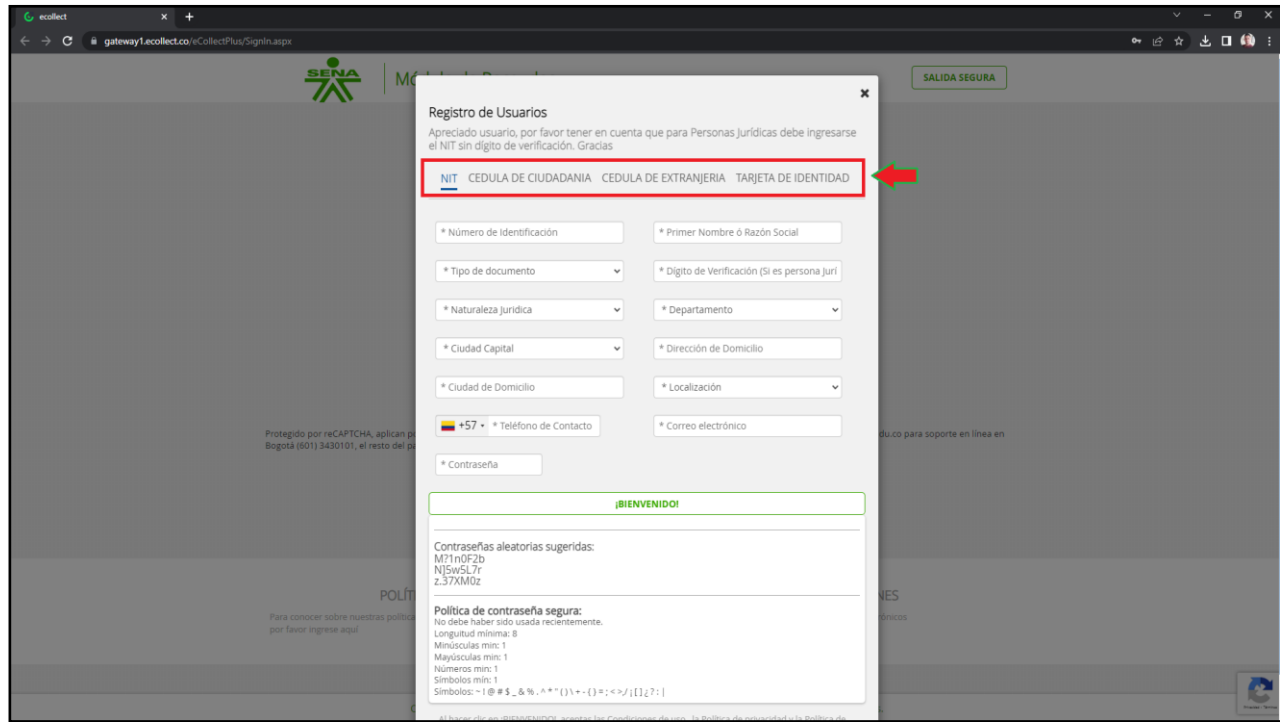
ecollect

gateway1.ecollect.co/eCollectPlus/SignIn.aspx

SENA

SALIDA SEGURA

Registro de Usuarios

Apreciado usuario, por favor tener en cuenta que para Personas Jurídicas debe ingresarse el NIT sin dígito de verificación. Gracias

NIT CEDULA DE CIUDADANIA CEDULA DE EXTRANJERIA TARJETA DE IDENTIDAD

* Número de Identificación
* Primer Nombre ó Razón Social
* Tipo de documento
* Digito de Verificación (Si es persona Jurí
* Naturaleza Juridica
* Departamento
* Ciudad Capital
* Dirección de Domicilio
* Ciudad de Domicilio
* Localización
+57 * Teléfono de Contacto
* Correo electrónico
* Contraseña

¡BIENVENIDO!

Contraseñas aleatorias sugeridas:
M?1n0F2b
N]5w5L7r
z.37XM0z

Política de contraseña segura:
No debe haber sido usada recientemente.
Longitud mínima: 8
Minúsculas min: 1
Mayúsculas min: 1
Números min: 1
Símbolos min: 1
Símbolos: ~ ! @ # $ _ & % . ^ * " ( ) \ + - { } = ; < > / ¡ [ ] ¿ ? : |

Protegido por reCAPTCHA, aplican p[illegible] du.co para soporte en línea en Bogotá (601) 3430101, el resto del p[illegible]

POLÍ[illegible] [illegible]NES

Para conocer sobre nuestras política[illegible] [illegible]ónicos por favor ingrese aquí

Al hacer clic en 'BIENVENIDO', aceptas las Condiciones de uso , la Política de privacidad y la Política de